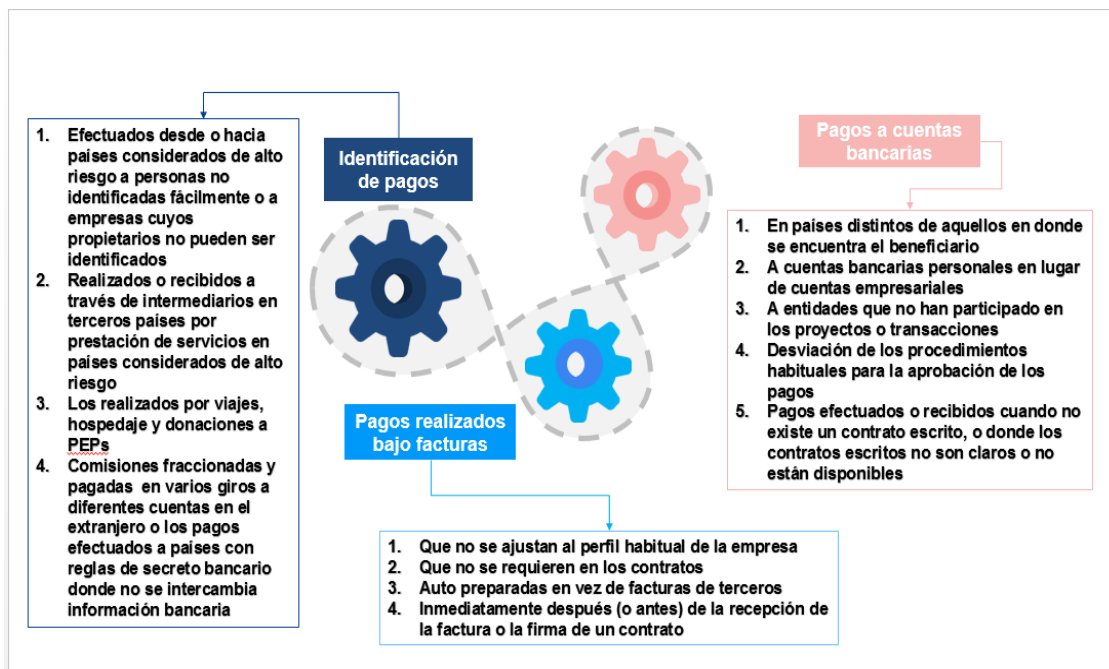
1. Efectuados desde o hacia países considerados de alto riesgo a personas no identificadas fácilmente o a empresas cuyos propietarios no pueden ser identificados
2. Realizados o recibidos a través de intermediarios en terceros países por prestación de servicios en países considerados de alto riesgo
3. Los realizados por viajes, hospedaje y donaciones a PEPs
4. Comisiones fraccionadas y pagadas en varios giros a diferentes cuentas en el extranjero o los pagos efectuados a países con reglas de secreto bancario donde no se intercambia información bancaria

Identificación de pagos

Pagos a cuentas bancarias

1. En países distintos de aquellos en donde se encuentra el beneficiario
2. A cuentas bancarias personales en lugar de cuentas empresariales
3. A entidades que no han participado en los proyectos o transacciones
4. Desviación de los procedimientos habituales para la aprobación de los pagos
5. Pagos efectuados o recibidos cuando no existe un contrato escrito, o donde los contratos escritos no son claros o no están disponibles

Pagos realizados bajo facturas

1. Que no se ajustan al perfil habitual de la empresa
2. Que no se requieren en los contratos
3. Auto preparadas en vez de facturas de terceros
4. Inmediatamente después (o antes) de la recepción de la factura o la firma de un contrato